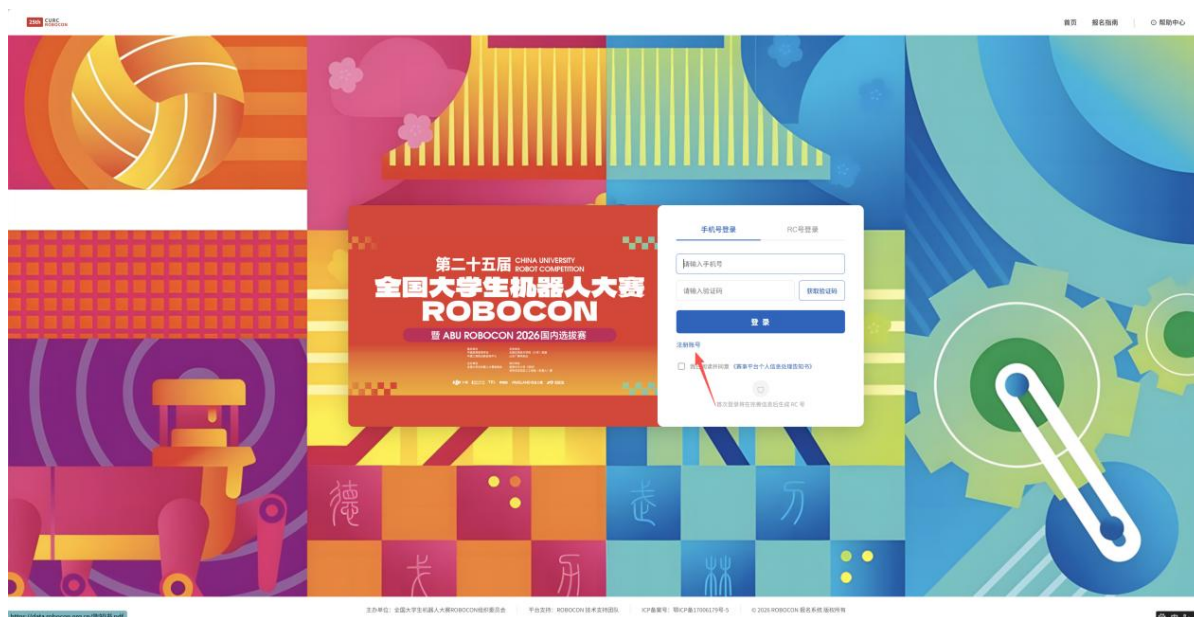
25th CURC ROBOCON

首页 报名指南 帮助中心

第二十五届 CHINA UNIVERSITY ROBOT COMPETITION
全国大学生机器人大赛
ROBOCON
暨 ABU ROBOCON 2026国内选拔赛

手机号登录 RC号登录

请输入手机号

请输入验证码 获取验证码

登 录

注册账号

我已阅读并同意《赛事平台个人信息处理告知书》

首次登录将在注册信息后生成 RC 号

主办单位：全国大学生机器人大赛ROBOCON组织委员会 平台支持：ROBOCON 技术支持团队 ICP备案号：鄂ICP备17006179号-5 © 2026 ROBOCON 报名系统 版权所有

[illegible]